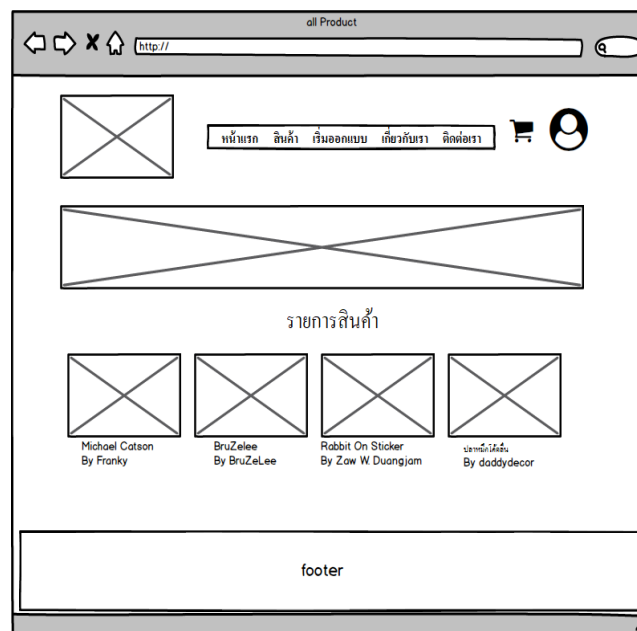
all Product

http://

หน้าแรก สินค้า เริ่มออกแบบ เกี่ยวกับเรา ติดต่อเรา

รายการสินค้า

Michael Catson
By Franky

BruZelee
By BruZeLee

Rabbit On Sticker
By Zaw W. Duangjam

ปลาหมึกโค้งลื่น
By daddydecor

footer